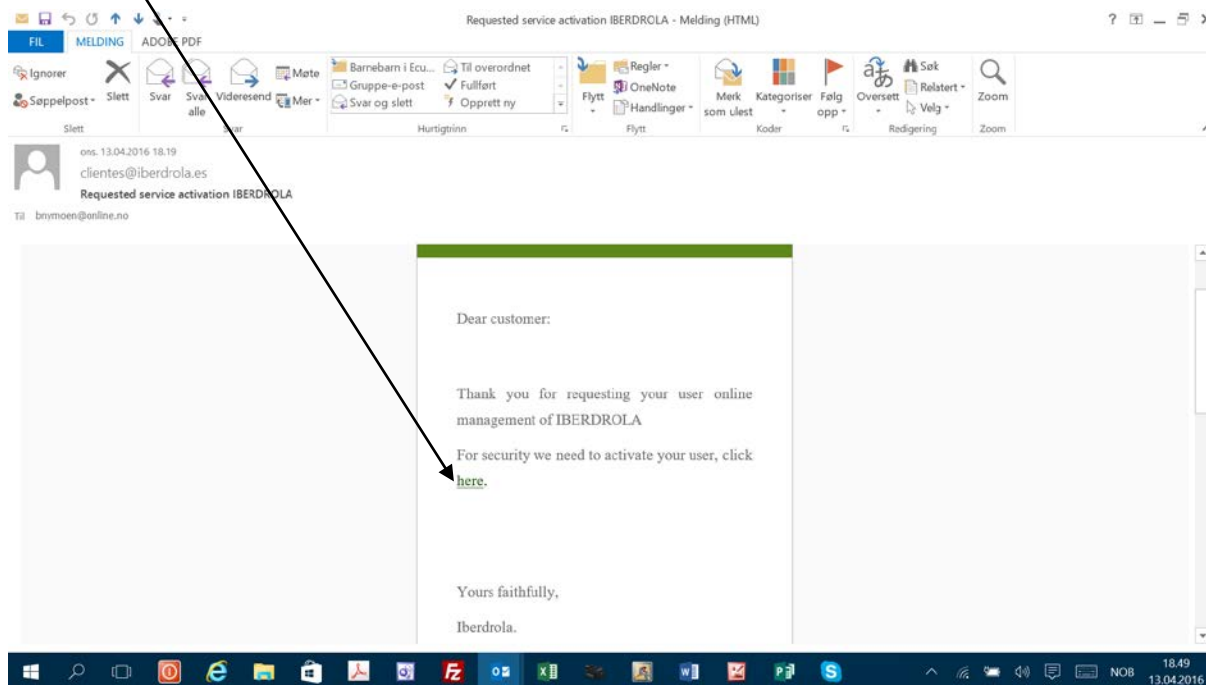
Requested service activation IBERDROLA - Melding (HTML)

FIL MELDING ADOBE PDF

Ignorer
Søppelpost
Slett
Slett

Svar
Svar alle
Videresend
Møte
Mer
Svar

Barnebarn i Ecu...
Gruppe-e-post
Svar og slett
Til overordnet
Fullført
Opprett ny
Hurtigtrinn

Flytt
Regler
OneNote
Handlinger
Flytt

Merk som ulest
Kategoriser
Følg opp
Koder

Oversett
Søk
Relatert
Velg
Redigering

Zoom
Zoom

ons. 13.04.2016 18.19
clientes@iberdrola.es
Requested service activation IBERDROLA
Til bnymoen@online.no

Dear customer:

Thank you for requesting your user online management of IBERDROLA

For security we need to activate your user, click here.

Yours faithfully,

Iberdrola.

NOB 18.49 13.04.2016